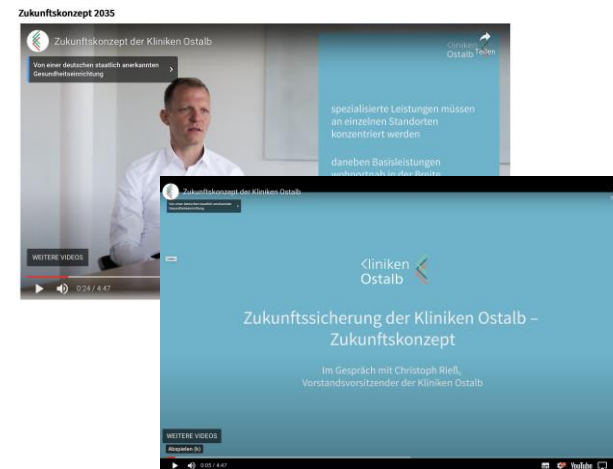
Zukunftskonzept 2035

Zukunftskonzept der Kliniken Ostalb

Von einer deutschen staatlich anerkannten Gesundheitseinrichtung

Kliniken Ostalb

Teilen

spezialisierte Leistungen müssen an einzelnen Standorten konzentriert werden

daneben Basisleistungen wohnortnah in der Breite

WEITERE VIDEOS

0:24 / 4:47

Zukunftskonzept der Kliniken Ostalb

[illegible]

Kliniken Ostalb

Zukunftssicherung der Kliniken Ostalb – Zukunftskonzept

Im Gespräch mit Christoph Rieß, Vorstandsvorsitzender der Kliniken Ostalb

WEITERE VIDEOS

Abspielen (k)

0:05 / 4:47

YouTube